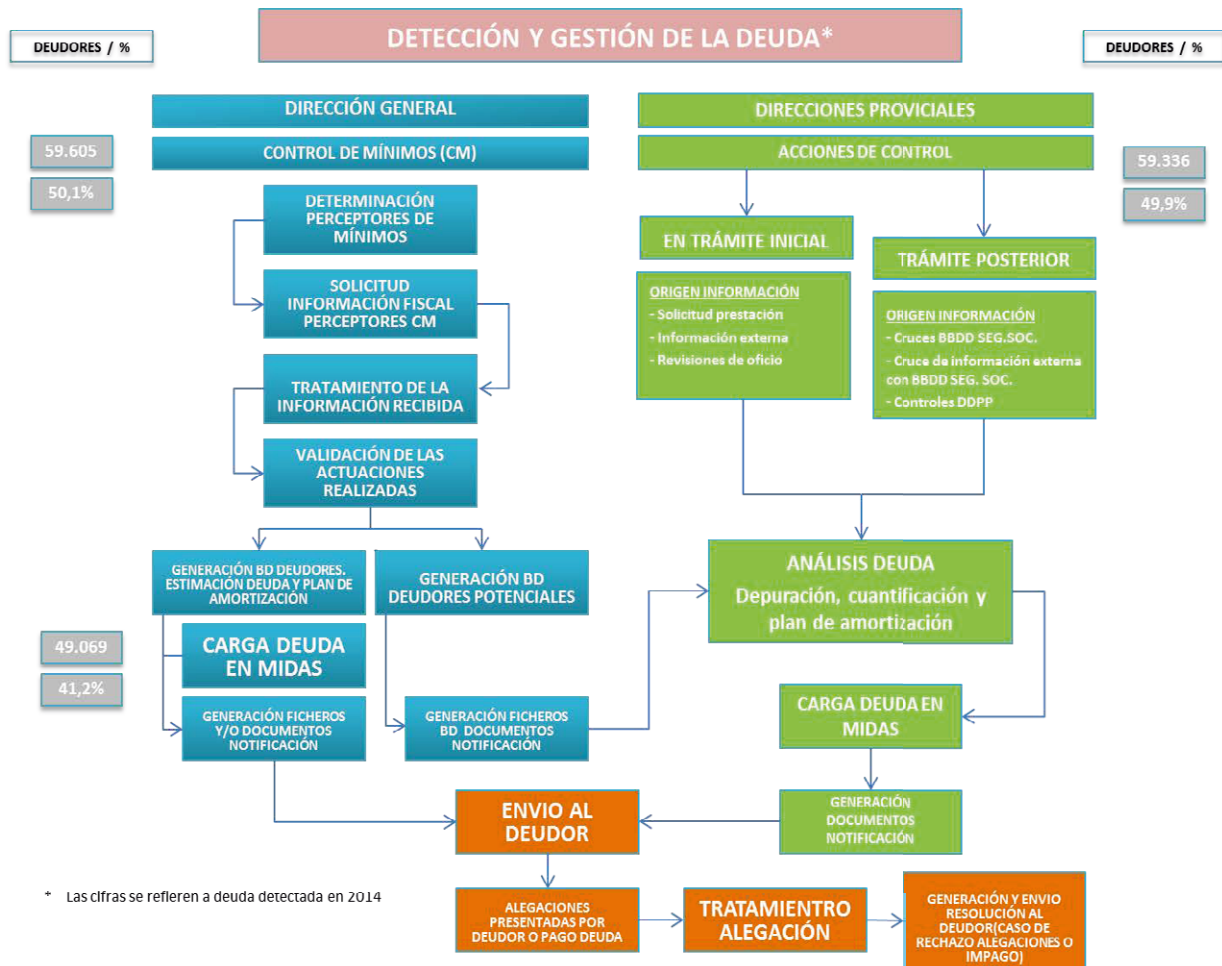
DETECCIÓN Y GESTIÓN DE LA DEUDA*

DEUDORES / %

DEUDORES / %

DIRECCIÓN GENERAL

CONTROL DE MÍNIMOS (CM)

59.605

50,1%

DETERMINACIÓN PERCEPTORES DE MÍNIMOS

SOLICITUD INFORMACIÓN FISCAL PERCEPTORES CM

TRATAMIENTO DE LA INFORMACIÓN RECIBIDA

VALIDACIÓN DE LAS ACTUACIONES REALIZADAS

GENERACIÓN BD DEUDORES. ESTIMACIÓN DEUDA Y PLAN DE AMORTIZACIÓN

GENERACIÓN BD DEUDORES POTENCIALES

49.069

41,2%

CARGA DEUDA EN MIDAS

GENERACIÓN FICHEROS Y/O DOCUMENTOS NOTIFICACIÓN

GENERACIÓN FICHEROS BD DOCUMENTOS NOTIFICACIÓN

DIRECCIONES PROVICIALES

ACCIONES DE CONTROL

59.336

49,9%

EN TRÁMITE INICIAL

TRÁMITE POSTERIOR

ORIGEN INFORMACIÓN
- Solicitud prestación
- Información externa
- Revisiones de oficio

ORIGEN INFORMACIÓN
- Cruces BBDD SEG.SOC.
- Cruce de información externa con BBDD SEG. SOC.
- Controles DDPP

ANÁLISIS DEUDA
Depuración, cuantificación y plan de amortización

CARGA DEUDA EN MIDAS

GENERACIÓN DOCUMENTOS NOTIFICACIÓN

ENVIO AL DEUDOR

* Las cifras se refieren a deuda detectada en 2014

ALEGACIONES PRESENTADAS POR DEUDOR O PAGO DEUDA

TRATAMIENTRO ALEGACIÓN

GENERACIÓN Y ENVIO RESOLUCIÓN AL DEUDOR(CASO DE RECHAZO ALEGACIONES O IMPAGO)